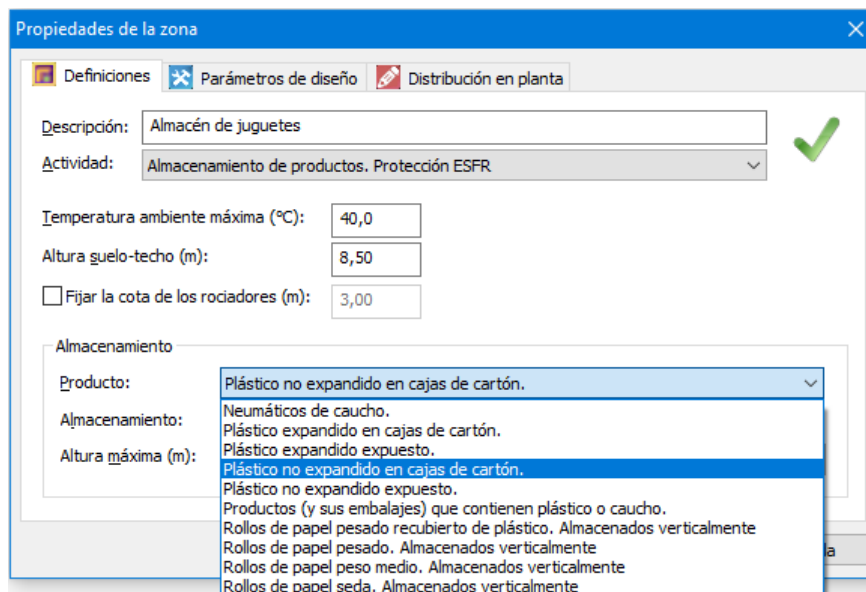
Propiedades de la zona

Definiciones
Parámetros de diseño
Distribución en planta

Descripción: Almacén de juguetes
Actividad: Almacenamiento de productos. Protección ESFR

Temperatura ambiente máxima (°C): 40,0
Altura suelo-techo (m): 8,50
Fijar la cota de los rociadores (m): 3,00

Almacenamiento
Producto: Plástico no expandido en cajas de cartón.
Almacenamiento:
Altura máxima (m):

Neumáticos de caucho.
Plástico expandido en cajas de cartón.
Plástico expandido expuesto.
Plástico no expandido en cajas de cartón.
Plástico no expandido expuesto.
Productos (y sus embalajes) que contienen plástico o caucho.
Rollos de papel pesado recubierto de plástico. Almacenados verticalmente
Rollos de papel pesado. Almacenados verticalmente
Rollos de papel peso medio. Almacenados verticalmente
Rollos de papel seda. Almacenados verticalmente

la